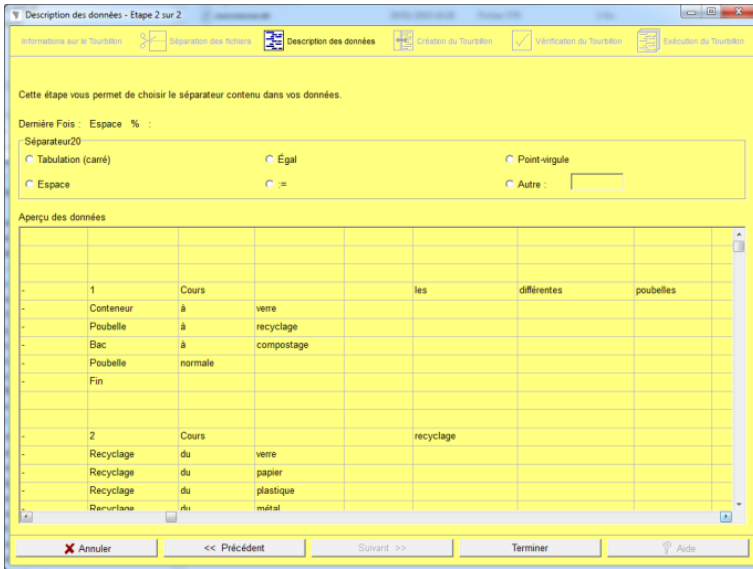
Description des données - Etape 2 sur 2

Informations sur le Tourbillon | Séparation des fichiers | Description des données | Création du Tourbillon | Vérification du Tourbillon | Exécution du Tourbillon

Cette étape vous permet de choisir le séparateur contenu dans vos données.

Dernière Fois : Espace % :

Séparateur20

Tabulation (carré)
Égal
Point-virgule
Espace
:=
Autre :

Aperçu des données

| | | | | | | | |
|---|---|---|---|---|---|---|---|
| | | | | | | | |
| | | | | | | | |
| | | | | | | | |
| - | 1 | Cours | | | les | différentes | poubelles |
| - | Conteneur | à | verre | | | | |
| - | Poubelle | à | recyclage | | | | |
| - | Bac | à | compostage | | | | |
| - | Poubelle | normale | | | | | |
| - | Fin | | | | | | |
| | | | | | | | |
| | | | | | | | |
| - | 2 | Cours | | | recyclage | | |
| - | Recyclage | du | verre | | | | |
| - | Recyclage | du | papier | | | | |
| - | Recyclage | du | plastique | | | | |
| - | Recyclage | du | métal | | | | |

Annuler
<< Précédent
Suivant >>
Terminer
Aide